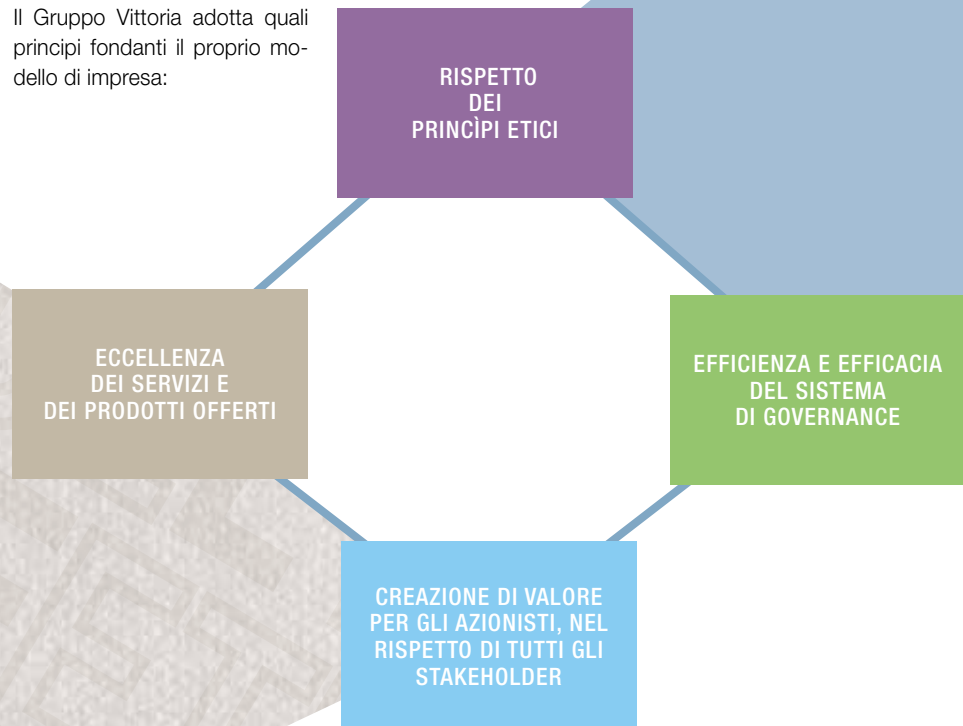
Il Gruppo Vittoria adotta quali principi fondanti il proprio modello di impresa:

RISPETTO DEI PRINCÌPI ETICI

EFFICIENZA E EFFICACIA DEL SISTEMA DI GOVERNANCE

CREAZIONE DI VALORE PER GLI AZIONISTI, NEL RISPETTO DI TUTTI GLI STAKEHOLDER

ECCELLENZA DEI SERVIZI E DEI PRODOTTI OFFERTI